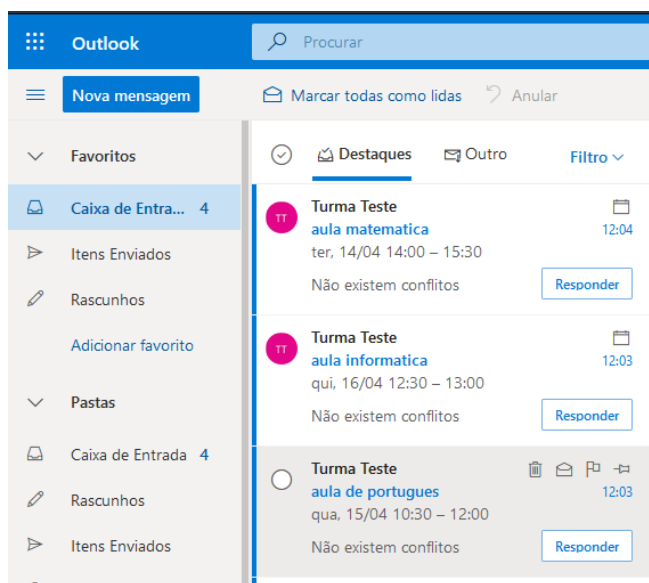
Outlook

Procurar

Nova mensagem

Marcar todas como lidas

Anular

Favoritos

Caixa de Entra... 4

Itens Enviados

Rascunhos

Adicionar favorito

Pastas

Caixa de Entrada 4

Rascunhos

Itens Enviados

Destaques

Outro

Filtro

TT
Turma Teste
aula matematica
ter, 14/04 14:00 – 15:30
12:04
Não existem conflitos
Responder

TT
Turma Teste
aula informatica
qui, 16/04 12:30 – 13:00
12:03
Não existem conflitos
Responder

Turma Teste
aula de portugues
qua, 15/04 10:30 – 12:00
12:03
Não existem conflitos
Responder